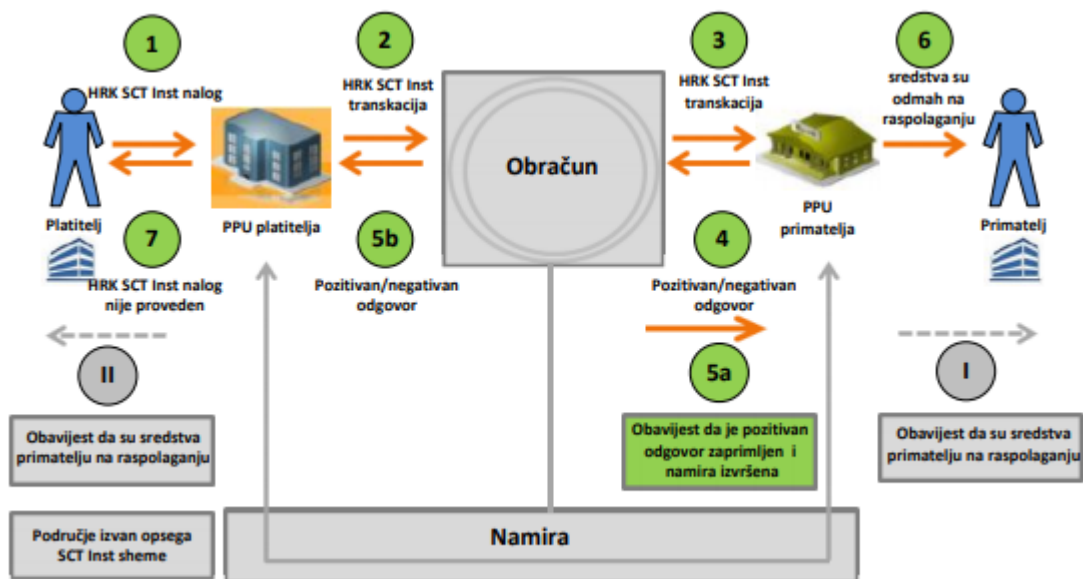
1

HRK SCT Inst nalog

2

HRK SCT Inst transakcija

3

HRK SCT Inst transakcija

6

sredstva su odmah na raspolaganju

Obračun

Platitelj

PPU platitelja

PPU primatelja

Primatelj

7

HRK SCT Inst nalog nije proveden

5b

Pozitivan/negativan odgovor

4

Pozitivan/negativan odgovor

II

5a

I

Obavijest da su sredstva primatelju na raspolaganju

Obavijest da je pozitivan odgovor zaprimljen i namira izvršena

Obavijest da su sredstva primatelju na raspolaganju

Područje izvan opsega SCT Inst sheme

Namira